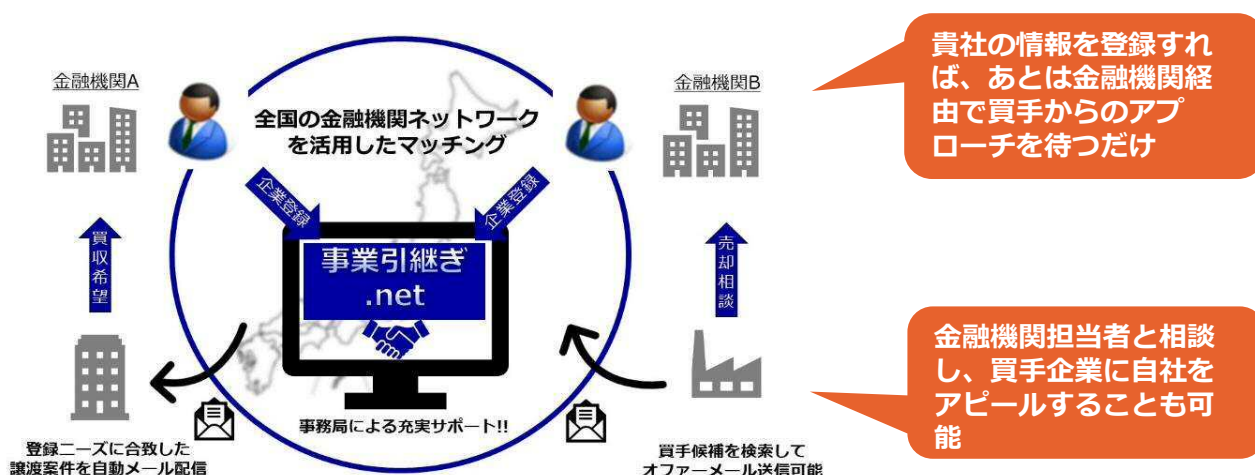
金融機関A

全国の金融機関ネットワークを活用したマッチング

金融機関B

貴社の情報を登録すれば、あとは金融機関経由で買手からのアプローチを待つだけ

企業登録

企業登録

買収希望

事業引継ぎ .net

売却相談

金融機関担当者と相談し、買手企業に自社をアピールすることも可能

事務局による充実サポート!!

登録ニーズに合致した譲渡案件を自動メール配信

買手候補を検索してオファーメール送信可能